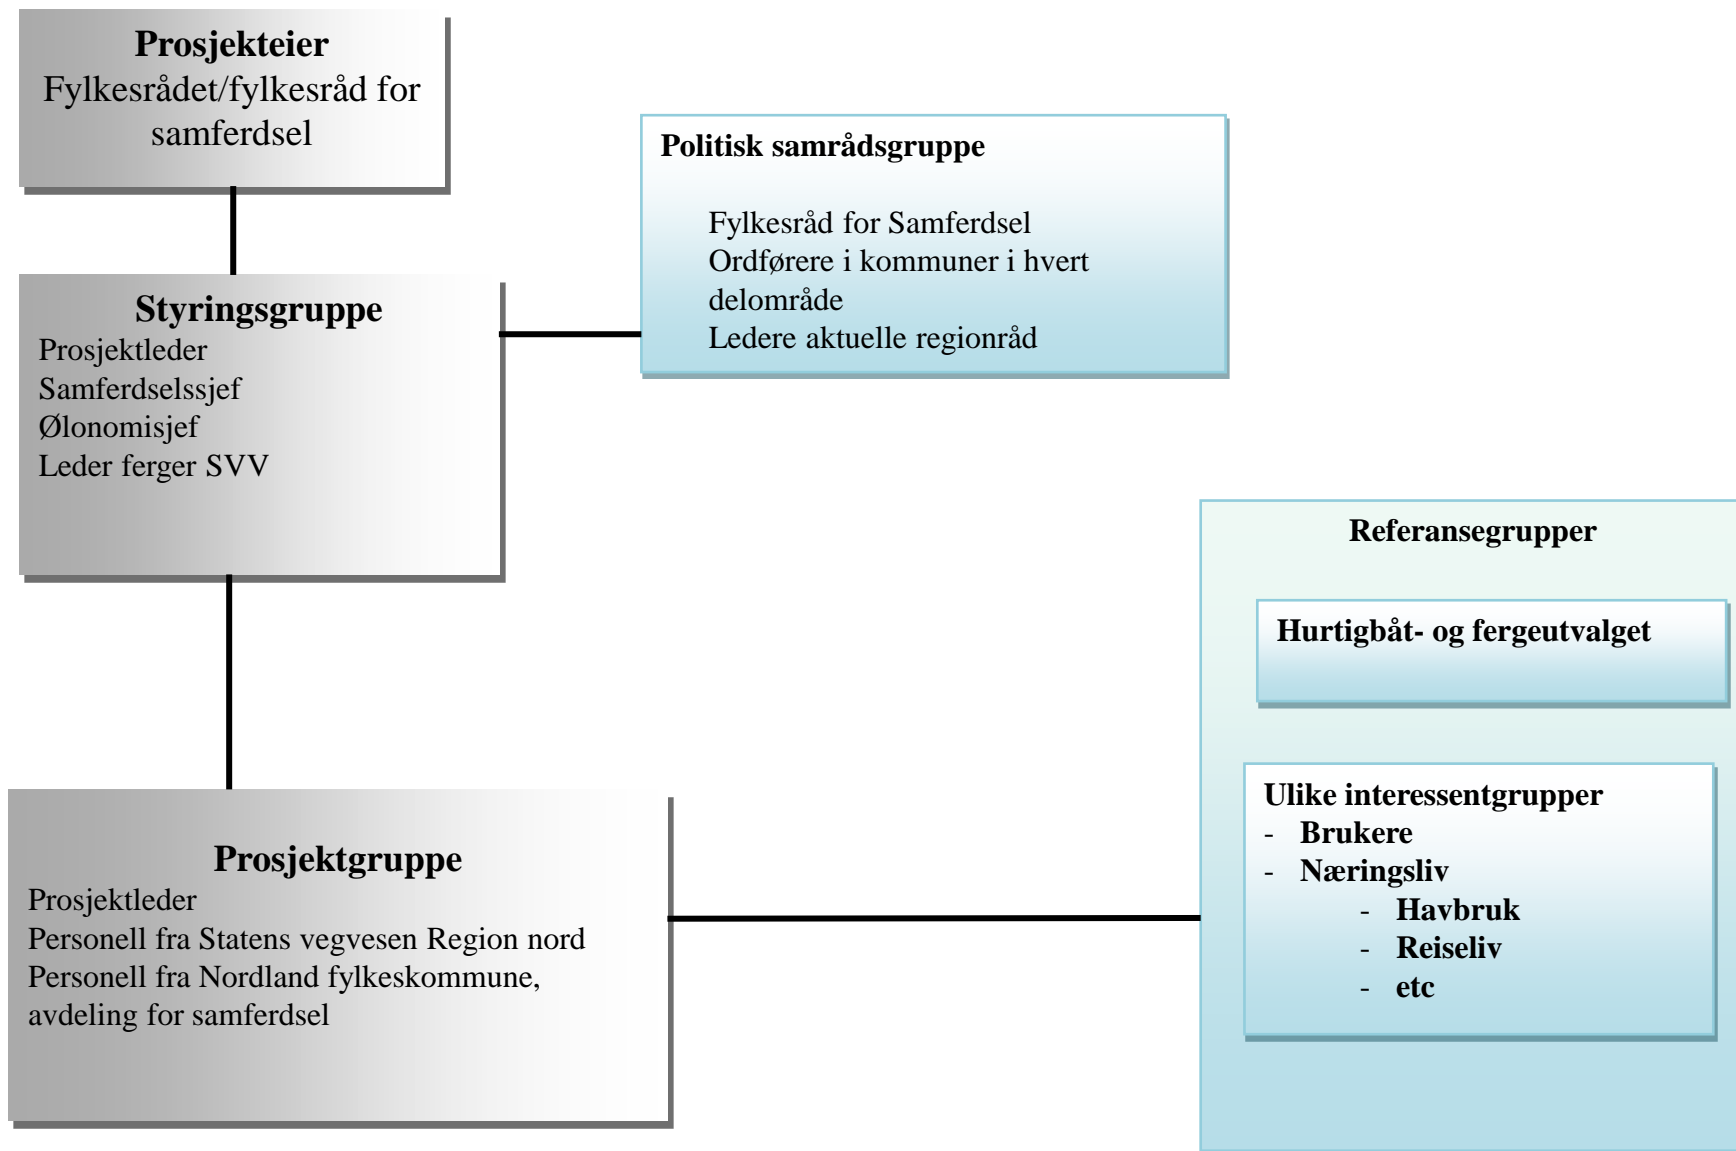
**Prosjekteier**
Fylkesrådet/fylkesråd for samferdsel

**Politisk samrådsgruppe**

Fylkesråd for Samferdsel
Ordførere i kommuner i hvert delområde
Ledere aktuelle regionråd

**Styringsgruppe**
Prosjektleder
Samferdselssjef
Ølonomisjef
Leder ferger SVV

**Referansegrupper**

**Hurtigbåt- og fergeutvalget**

**Ulike interessentgrupper**
- **Brukere**
- **Næringsliv**
  - **Havbruk**
  - **Reiseliv**
  - **etc**

**Prosjektgruppe**
Prosjektleder
Personell fra Statens vegvesen Region nord
Personell fra Nordland fylkeskommune, avdeling for samferdsel